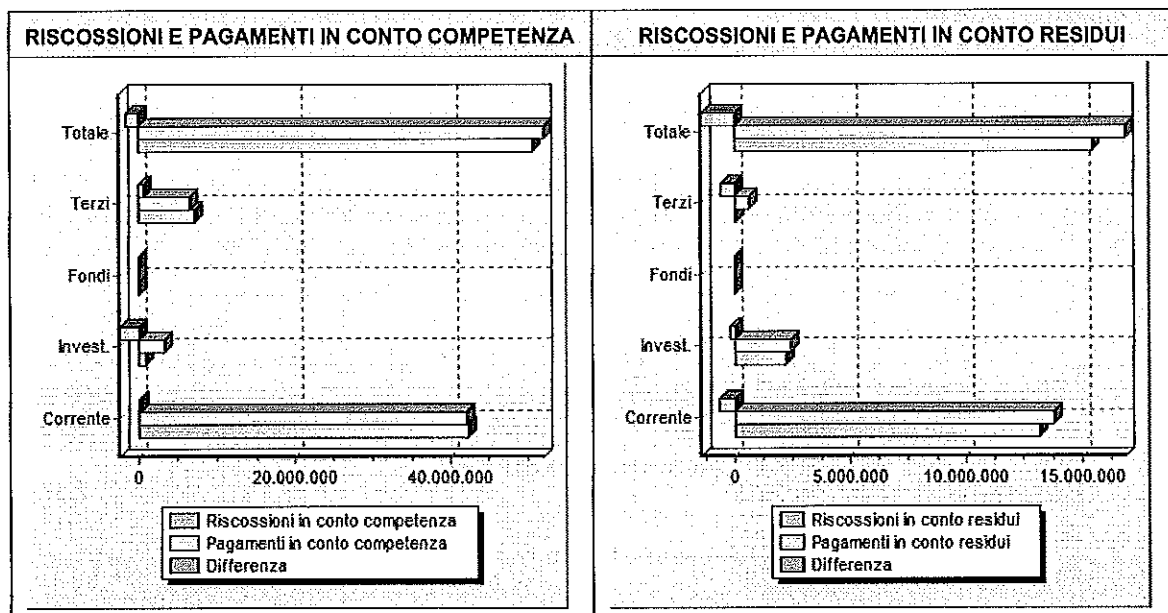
RISCOSSIONI E PAGAMENTI IN CONTO COMPETENZA

Totale
Terzi
Fondi
Invest.
Corrente

0
20.000.000
40.000.000

Riscossioni in conto competenza
Pagamenti in conto competenza
Differenza

RISCOSSIONI E PAGAMENTI IN CONTO RESIDUI

Totale
Terzi
Fondi
Invest.
Corrente

0
5.000.000
10.000.000
15.000.000

Riscossioni in conto residui
Pagamenti in conto residui
Differenza